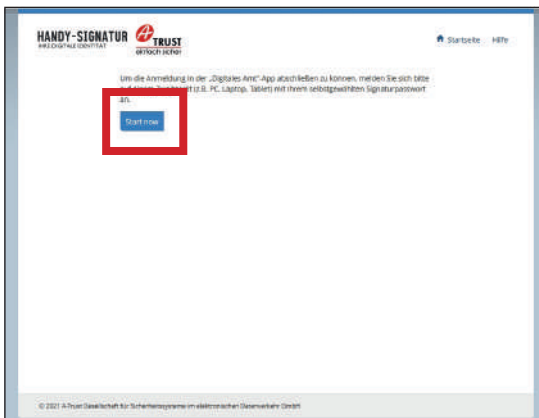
HANDY-SIGNATUR
IHRE DIGITALE IDENTITÄT

A-TRUST
einfach sicher

Startseite Hilfe

Um die Anmeldung in der „Digitales Amt"-App abschließen zu können, melden Sie sich bitte auf einem Zweitgerät (z.B. PC, Laptop, Tablet) mit Ihrem selbstgewählten Signaturpasswort an.

Start now

© 2021 A-Trust Gesellschaft für Sicherheitssysteme im elektronischen Datenverkehr GmbH